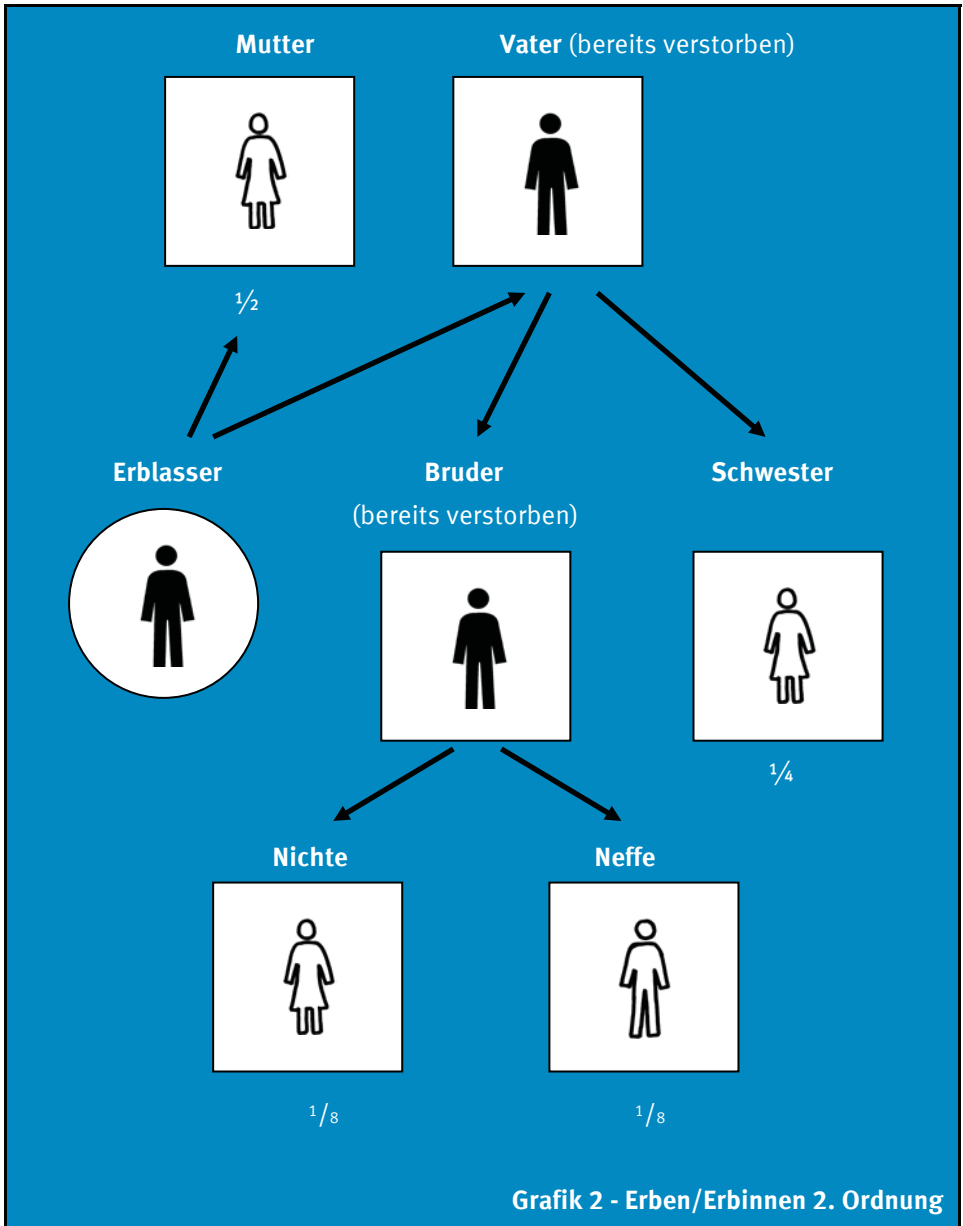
**Mutter**

**Vater** (bereits verstorben)

$\frac{1}{2}$

**Erblasser**

**Bruder**
(bereits verstorben)

**Schwester**

$\frac{1}{4}$

**Nichte**

**Neffe**

$\frac{1}{8}$

$\frac{1}{8}$

**Grafik 2 - Erben/Erbinnen 2. Ordnung**